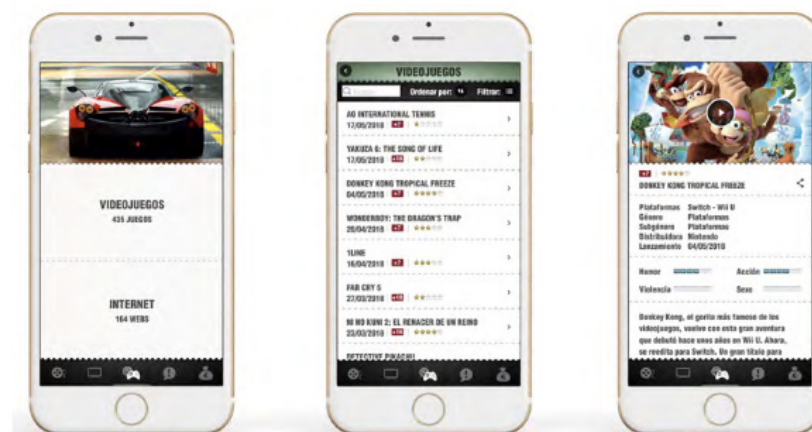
VIDEOJUEGOS
435 JUEGOS

INTERNET
164 WEBS

VIDEOJUEGOS
Ordenar por: Filtrar:

AO INTERNATIONAL TENNIS
17/05/2018

YAKUZA 6: THE SONG OF LIFE
17/05/2018

DONKEY KONG TROPICAL FREEZE
04/05/2018

WONDERBOY: THE DRAGON'S TRAP
26/04/2018

1UNB
16/04/2018

FAR CRY 5
27/03/2018

NI NO KUNI 2: EL RENACER DE UN REINO
23/03/2018

DETECTIVE PIKACHU

DONKEY KONG TROPICAL FREEZE

Plataformas Switch - Wii U
Género Plataformas
Subgénero Plataformas
Distribuidora Nintendo
Lanzamiento 04/05/2018

Humor
Acción
Violencia
Sexo

Donkey Kong, el gorila más famoso de los videojuegos, vuelve con esta gran aventura que debutó hace unos años en Wii U. Ahora, se reedita para Switch. Un gran título para